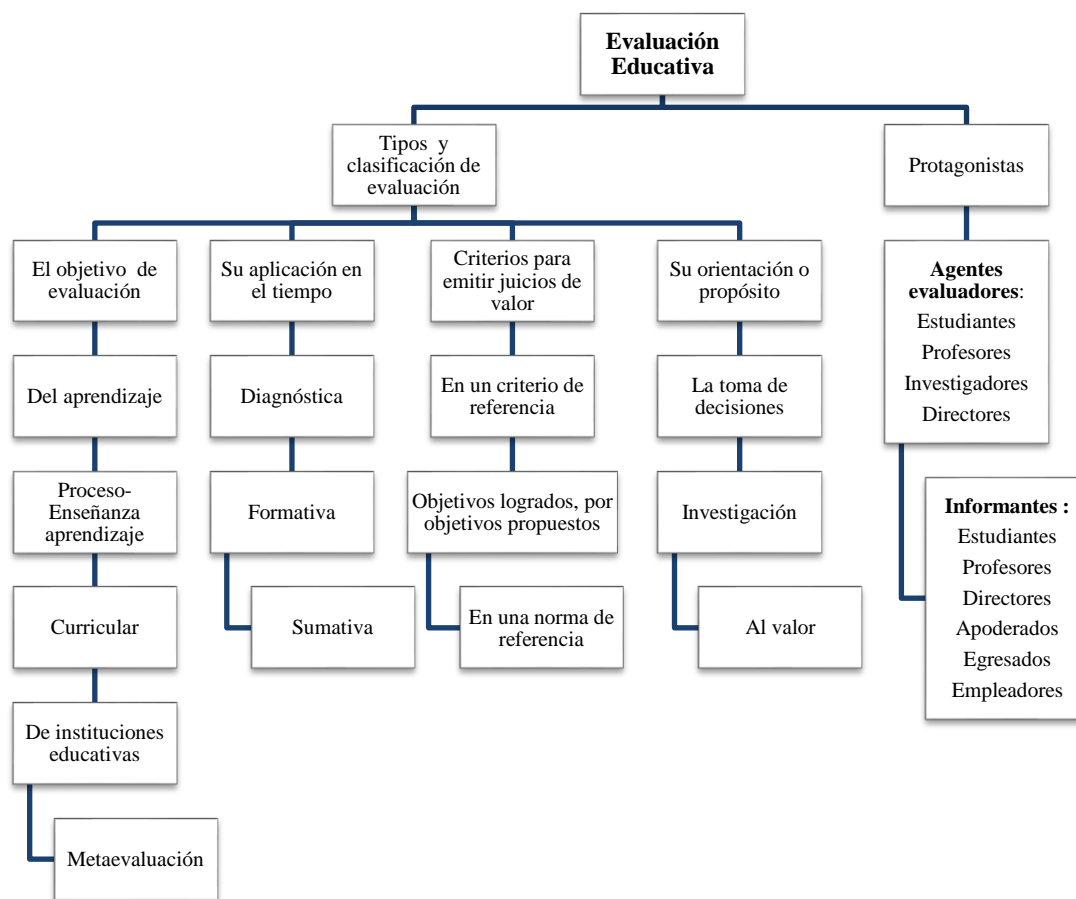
**Evaluación Educativa**

Tipos y clasificación de evaluación

Protagonistas

El objetivo de evaluación

Del aprendizaje

Proceso-Enseñanza aprendizaje

Curricular

De instituciones educativas

Metaevaluación

Su aplicación en el tiempo

Diagnóstica

Formativa

Sumativa

Criterios para emitir juicios de valor

En un criterio de referencia

Objetivos logrados, por objetivos propuestos

En una norma de referencia

Su orientación o propósito

La toma de decisiones

Investigación

Al valor

**Agentes evaluadores**:
Estudiantes
Profesores
Investigadores
Directores

**Informantes :**
Estudiantes
Profesores
Directores
Apoderados
Egresados
Empleadores